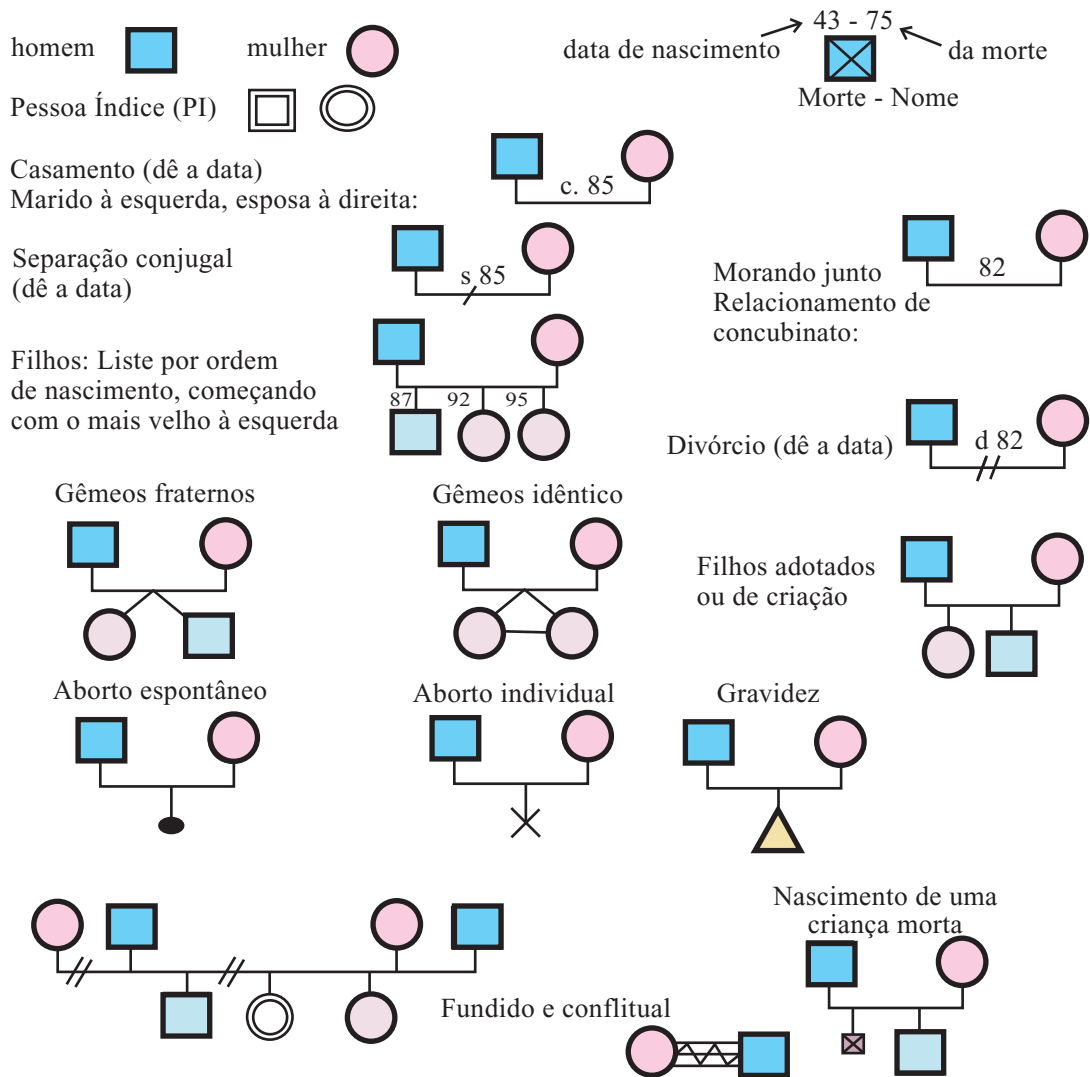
homem mulher

Pessoa Índice (PI)

43 - 75
data de nascimento da morte
Morte - Nome

Casamento (dê a data)
Marido à esquerda, esposa à direita:
c. 85

Separação conjugal (dê a data)
s 85

Morando junto Relacionamento de concubinato:
82

Filhos: Liste por ordem de nascimento, começando com o mais velho à esquerda
87 92 95

Divórcio (dê a data)
d 82

Gêmeos fraternos

Gêmeos idêntico

Filhos adotados ou de criação

Aborto espontâneo

Aborto individual

Gravidez

Nascimento de uma criança morta

Fundido e conflitual